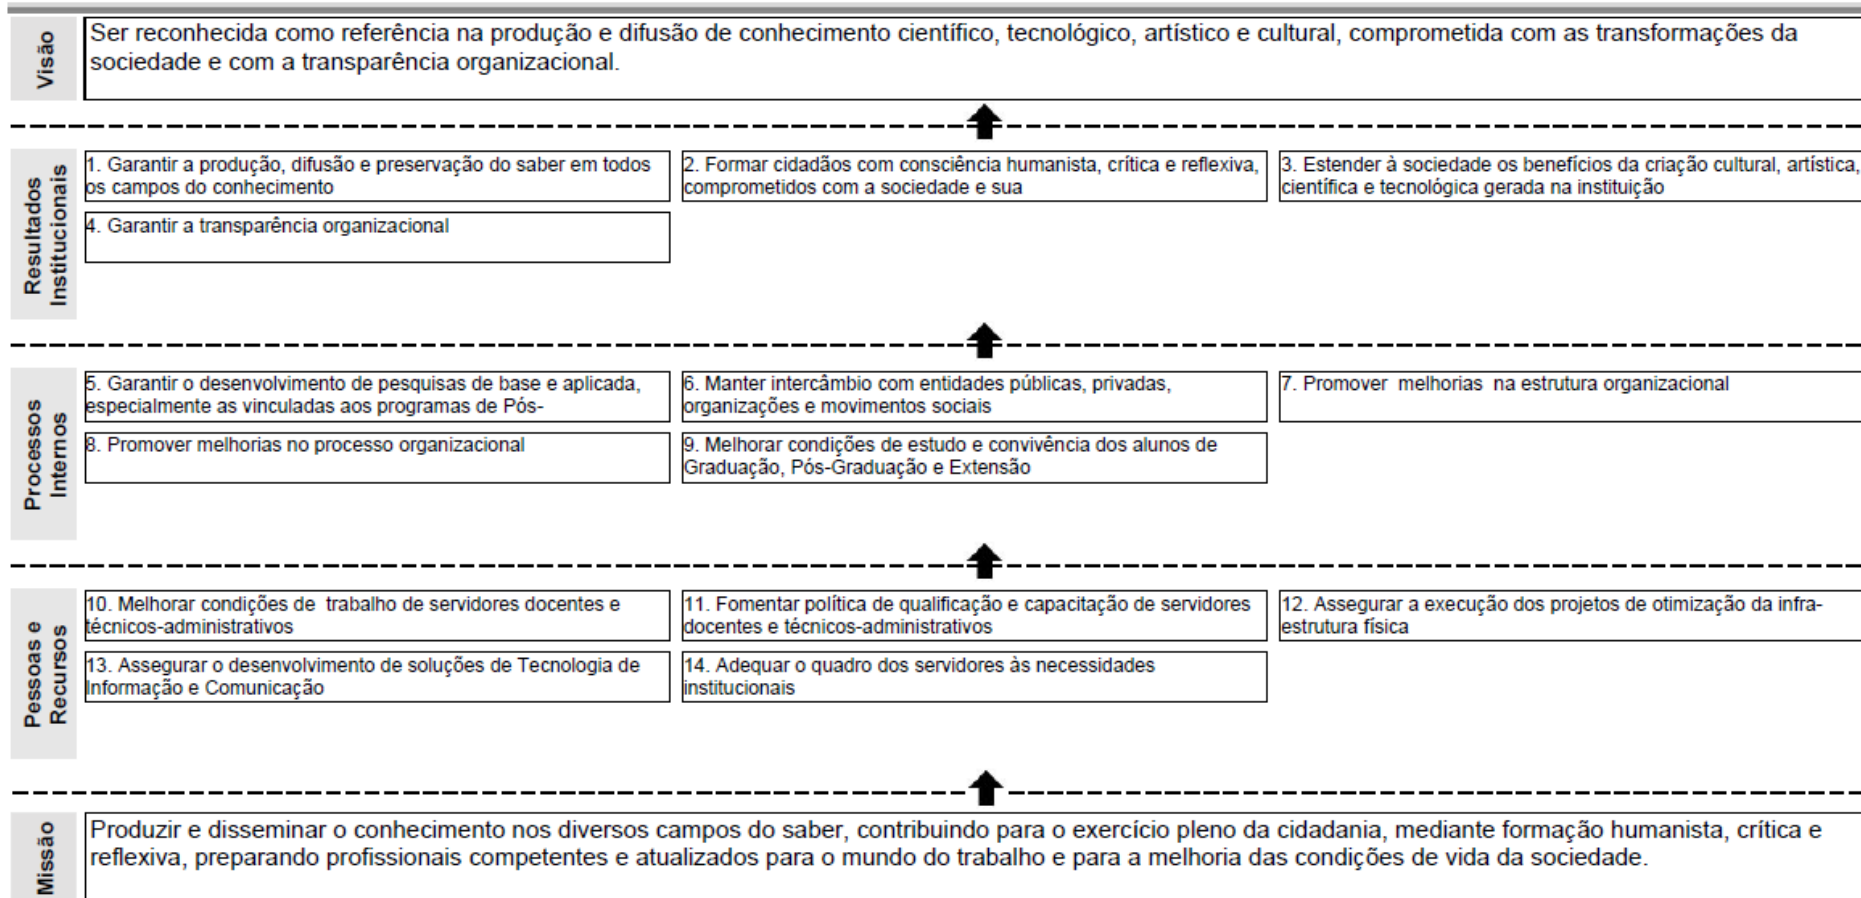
Visão

Ser reconhecida como referência na produção e difusão de conhecimento científico, tecnológico, artístico e cultural, comprometida com as transformações da sociedade e com a transparência organizacional.

Resultados Institucionais

1. Garantir a produção, difusão e preservação do saber em todos os campos do conhecimento

2. Formar cidadãos com consciência humanista, crítica e reflexiva, comprometidos com a sociedade e sua

3. Estender à sociedade os benefícios da criação cultural, artística, científica e tecnológica gerada na instituição

4. Garantir a transparência organizacional

Processos Internos

5. Garantir o desenvolvimento de pesquisas de base e aplicada, especialmente as vinculadas aos programas de Pós-

6. Manter intercâmbio com entidades públicas, privadas, organizações e movimentos sociais

7. Promover melhorias na estrutura organizacional

8. Promover melhorias no processo organizacional

9. Melhorar condições de estudo e convivência dos alunos de Graduação, Pós-Graduação e Extensão

Pessoas e Recursos

10. Melhorar condições de trabalho de servidores docentes e técnicos-administrativos

11. Fomentar política de qualificação e capacitação de servidores docentes e técnicos-administrativos

12. Assegurar a execução dos projetos de otimização da infra-estrutura física

13. Assegurar o desenvolvimento de soluções de Tecnologia de Informação e Comunicação

14. Adequar o quadro dos servidores às necessidades institucionais

Missão

Produzir e disseminar o conhecimento nos diversos campos do saber, contribuindo para o exercício pleno da cidadania, mediante formação humanista, crítica e reflexiva, preparando profissionais competentes e atualizados para o mundo do trabalho e para a melhoria das condições de vida da sociedade.